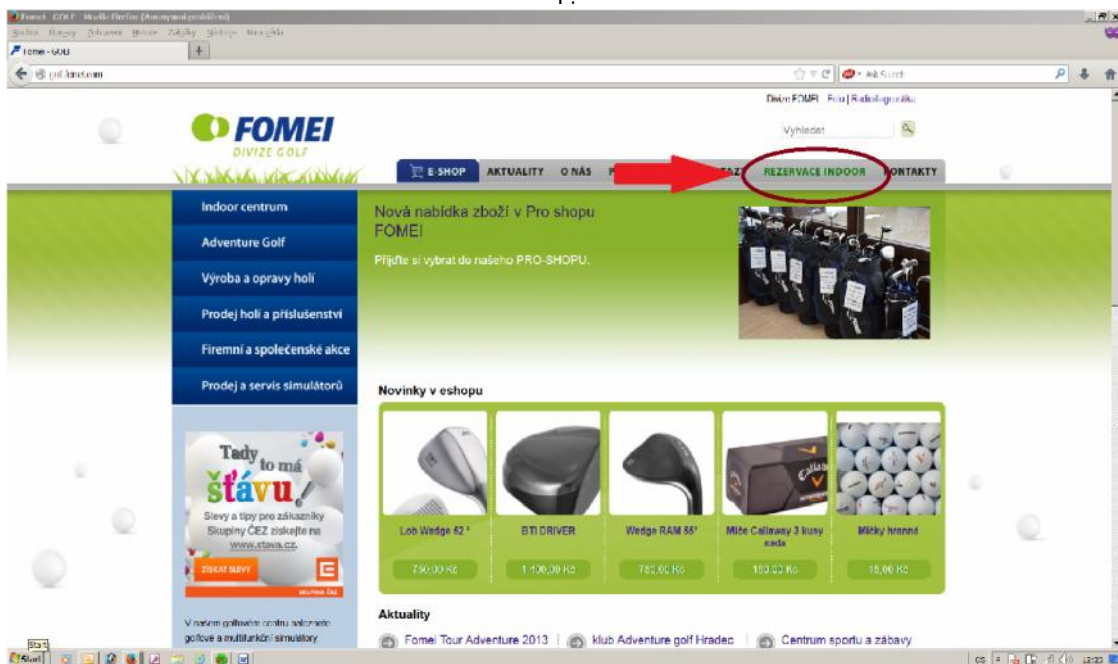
Fomei GOLF - Mozilla Firefox (Anonymní prohlížení)
Soubor Úpravy Zobrazit Historie Záložky Nástroje Nápověda
Fomei - GOLF
golf.fomei.com
Ask Search

Divize FOMEI Foto | Radiodiagnostika

FOMEI
DIVIZE GOLF

Vyhledat

E-SHOP AKTUALITY O NÁS P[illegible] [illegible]AZ REZERVACE INDOOR KONTAKTY

Indoor centrum
Adventure Golf
Výroba a opravy holí
Prodej holí a příslušenství
Firemní a společenské akce
Prodej a servis simulátorů

Nová nabídka zboží v Pro shopu FOMEI
Přijďte si vybrat do našeho PRO-SHOPU.

Tady to má šťávu
Slevy a tipy pro zákazníky Skupiny ČEZ získejte na www.stava.cz.
ZÍSKAT SLEVY

Novinky v eshopu

Lob Wedge 62 °
760,00 Kč
BTI DRIVER
1 400,00 Kč
Wedge RAM 55°
760,00 Kč
Míče Callaway 3 kusy sada
180,00 Kč
Míčky hrané
16,00 Kč

V našem golfovém centru naleznete golfové a multifunkční simulátory

Aktuality
Fomei Tour Adventure 2013 | klub Adventure golf Hradec | Centrum sportu a zábavy

Start
CS